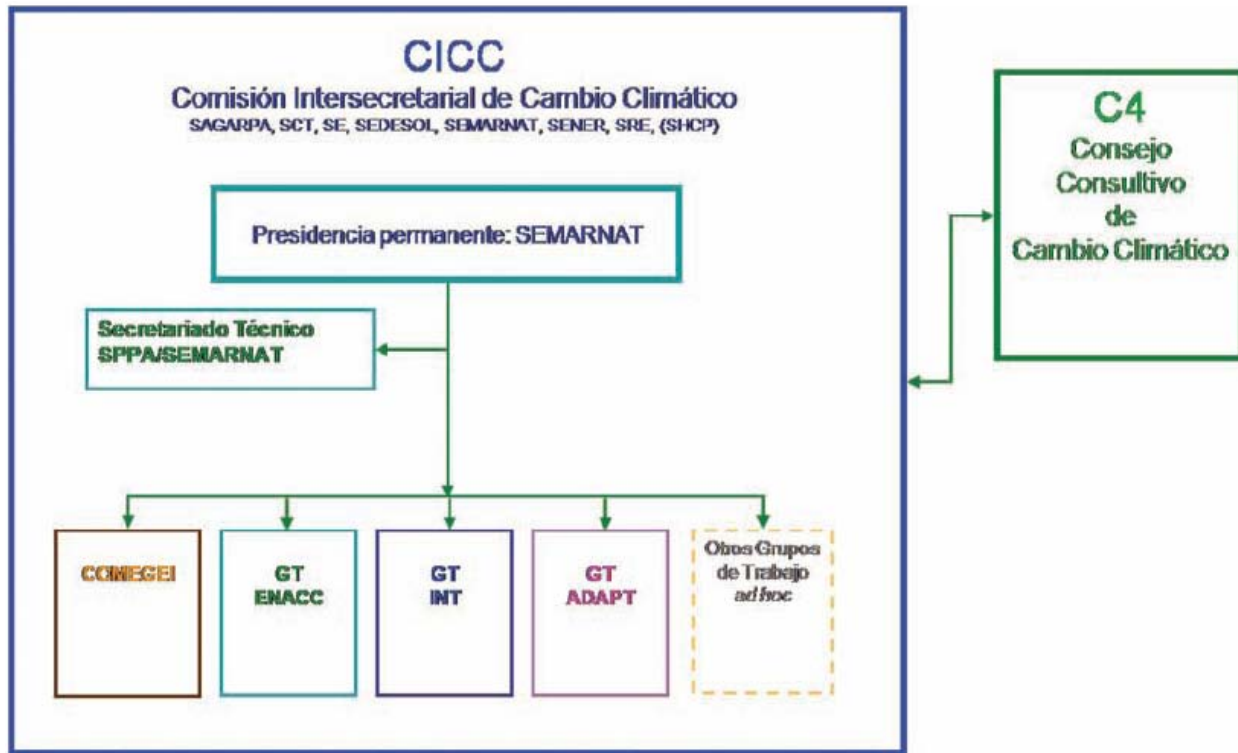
CICC
Comisión Intersecretarial de Cambio Climático
SAGARPA, SCT, SE, SEDESOL, SEMARNAT, SENER, SRE, (SHCP)

Presidencia permanente: SEMARNAT

Secretariado Técnico
SPPA/SEMARNAT

COMEGEI

GT
ENACC

GT
INT

GT
ADAPT

Otros Grupos de Trabajo ad hoc

C4
Consejo
Consultivo
de
Cambio Climático